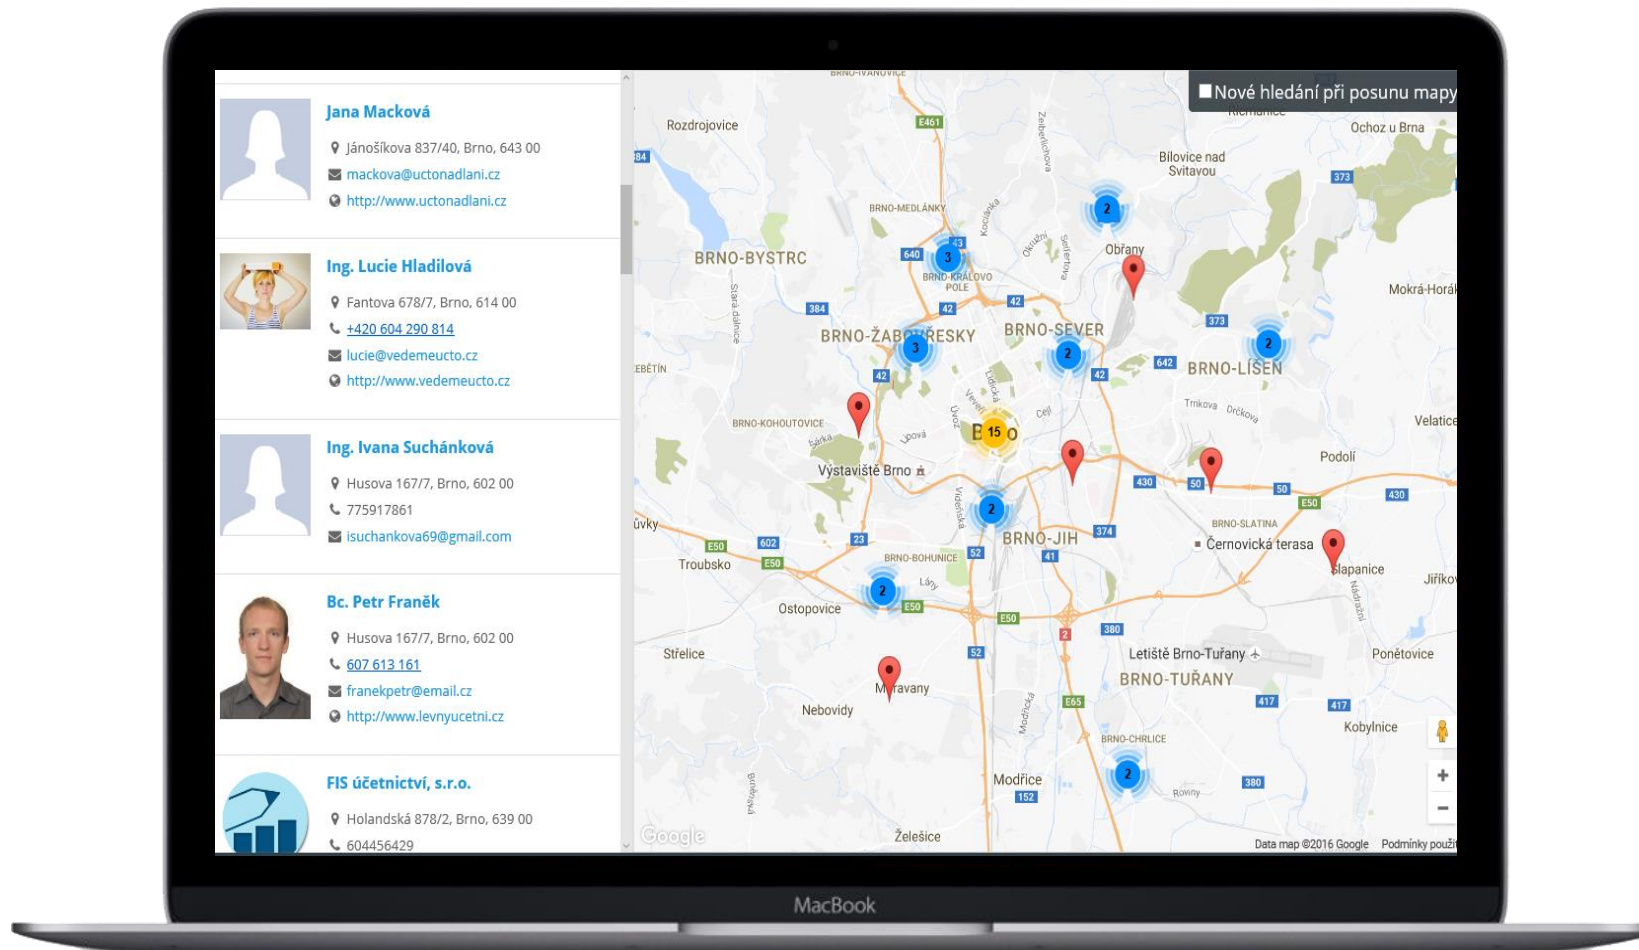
Jana Macková
Jánošíkova 837/40, Brno, 643 00
mackova@uctonadlani.cz
http://www.uctonadlani.cz

Ing. Lucie Hladilová
Fantova 678/7, Brno, 614 00
+420 604 290 814
lucie@vedemeucto.cz
http://www.vedemeucto.cz

Ing. Ivana Suchánková
Husova 167/7, Brno, 602 00
775917861
isuchankova69@gmail.com

Bc. Petr Františk
Husova 167/7, Brno, 602 00
607 613 161
franekpetr@email.cz
http://www.levnyucetni.cz

FIS účetnictví, s.r.o.
Holandská 878/2, Brno, 639 00
604456429

Nové hledání při posunu mapy

Rozdrojovice
Ochoz u Brna
Bilovice nad Svitavou
BRNO-BYSTRC
Obřany
BRNO-ŽABOVŘESKY
BRNO-SEVER
Mokrá-Horáky
BRNO-LÍŠEŇ
BRNO-KOHOUTOVICE
Velatice
Brno
Výstaviště Brno
Podolí
BRNO-JIH
Černovická terasa
Šlapanice
Troubsko
Ostopovice
Střelice
Letiště Brno-Tuřany
BRNO-TUŘANY
Ponětovice
Moravany
Nebovidy
Kobylnice
Modřice
Želešice
E461
E50
E65
15
3
2
Google
Data map ©2016 Google
Podmínky použití

MacBook